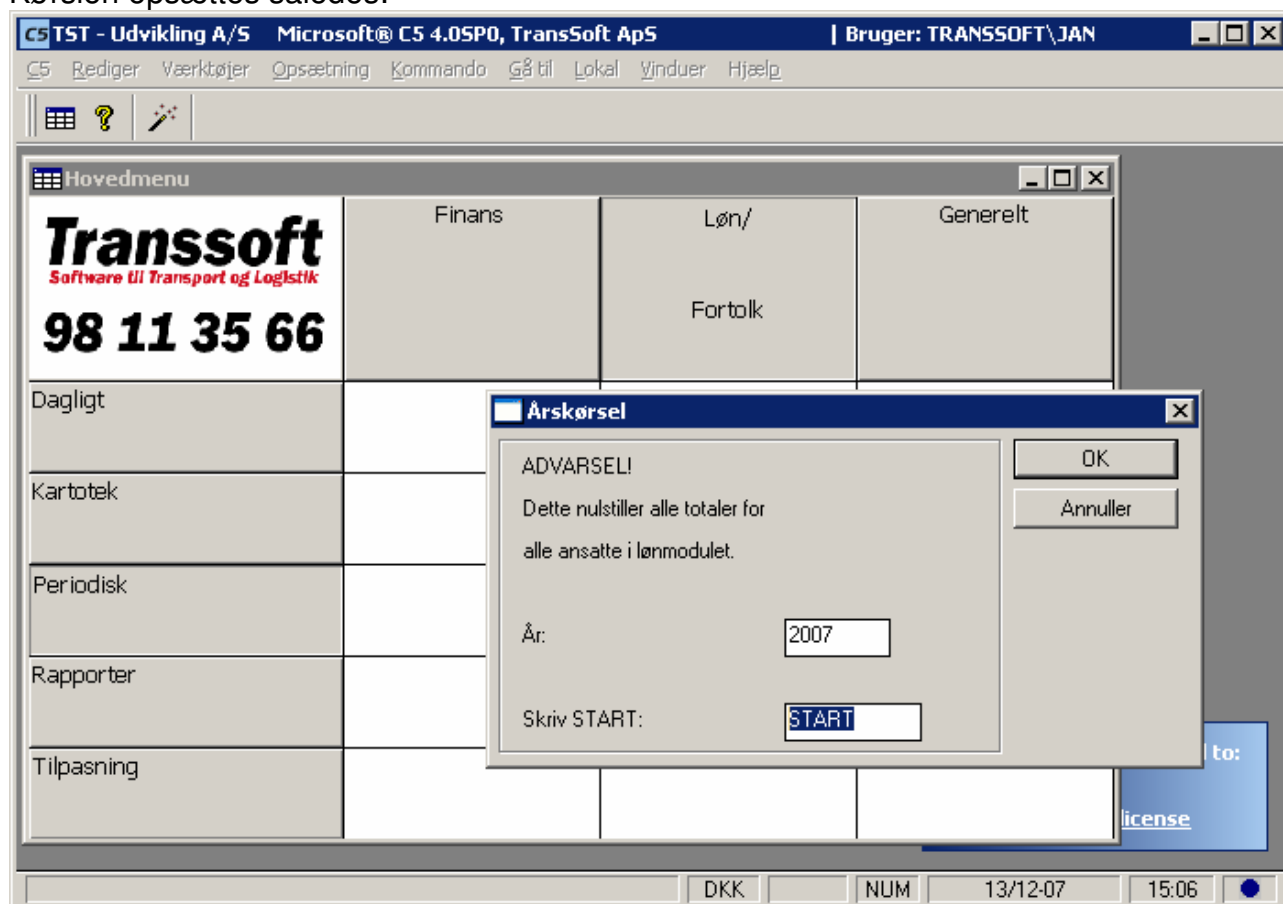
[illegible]

C5 TST - Udvikling A/S Microsoft® C5 4.0SP0, TransSoft ApS | Bruger: TRANSSOFT\JAN

C5 Rediger Værktøjer Opsætning Kommando Gå til Lokal Vinduer Hjælp

Hovedmenu

Transsoft
Software til Transport og Logistik
98 11 35 66

| | Finans | Løn/ Fortolk | Generelt |
|---|---|---|---|
| Dagligt | | | |
| Kartotek | | | |
| Periodisk | | | |
| Rapporter | | | |
| Tilpasning | | | |

Årskørsel

ADVARSEL!
Dette nulstiller alle totaler for alle ansatte i lønmodulet.

År: 2007

Skriv START: START

OK
Annuller

l to:
license

DKK NUM 13/12-07 15:06